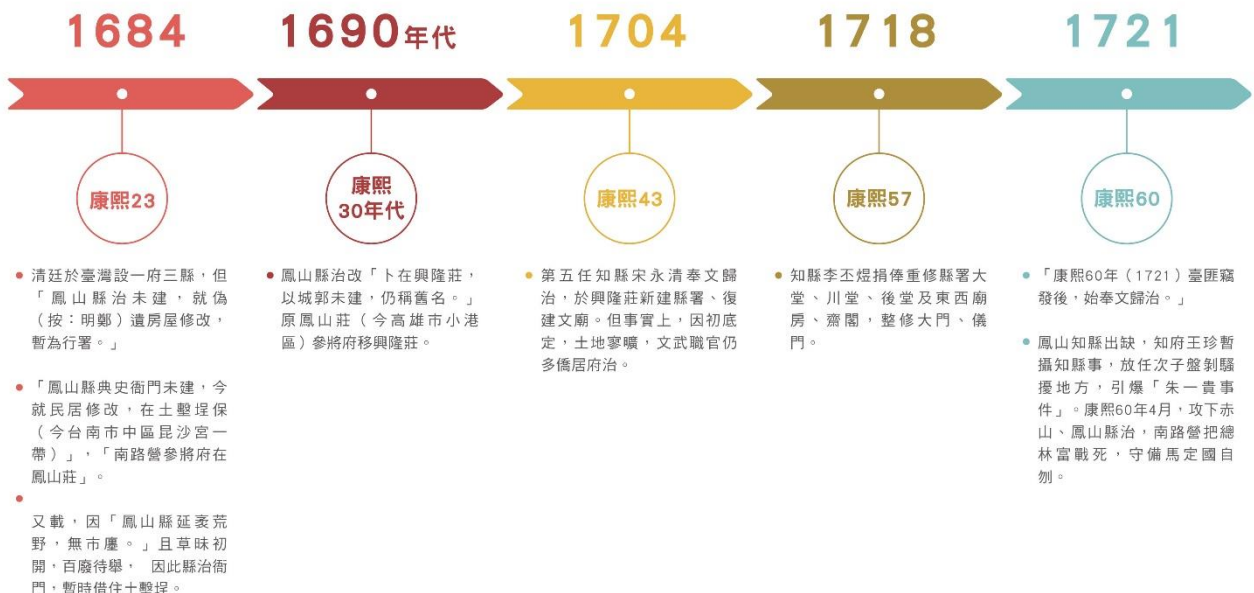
1684

康熙23

清廷於臺灣設一府三縣，但「鳳山縣治未建，就偽（按：明鄭）遺房屋修改，暫為行署。」

「鳳山縣典史衙門未建，今就民居修改，在土墼埕保（今台南市中區昆沙宮一帶）」，「南路營參將府在鳳山莊」。

又載，因「鳳山縣延袤荒野，無市廛。」且草昧初開，百廢待舉， 因此縣治衙門，暫時借住土墼埕。

1690年代

康熙30年代

鳳山縣治改「卜在興隆莊，以城郭未建，仍稱舊名。」原鳳山莊（今高雄市小港區）參將府移興隆莊。

1704

康熙43

第五任知縣宋永清奉文歸治，於興隆莊新建縣署、復建文廟。但事實上，因初底定，土地寥曠，文武職官仍多僑居府治。

1718

康熙57

知縣李丕煜捐俸重修縣署大堂、川堂、後堂及東西廂房、齋閣，整修大門、儀門。

1721

康熙60

「康熙60年（1721）臺匪竊發後，始奉文歸治。」

鳳山知縣出缺，知府王珍暫攝知縣事，放任次子盤剝騷擾地方，引爆「朱一貴事件」。康熙60年4月，攻下赤山、鳳山縣治，南路營把總林富戰死，守備馬定國自刎。